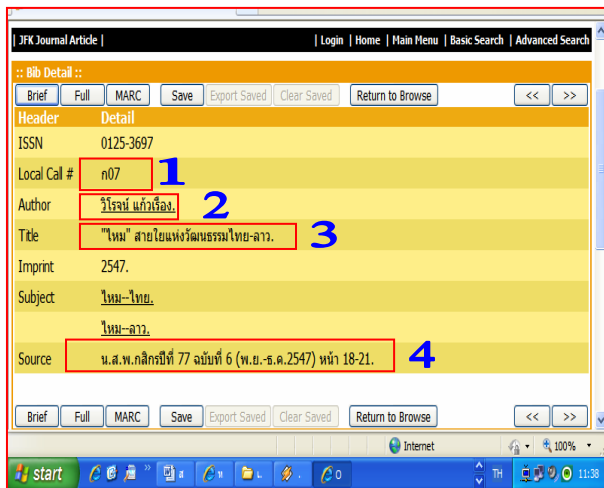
| JFK Journal Article | | Login | Home | Main Menu | Basic Search | Advanced Search

:: Bib Detail ::

Brief Full MARC Save Export Saved Clear Saved Return to Browse << >>

| Header | Detail |
|---|---|
| ISSN | 0125-3697 |
| Local Call # | ก07 |
| Author | วิโรจน์ แก้วเรือง. |
| Title | "ไหม" สายใยแห่งวัฒนธรรมไทย-ลาว. |
| Imprint | 2547. |
| Subject | ไหม--ไทย. |
| | ไหม--ลาว. |
| Source | น.ส.พ.กสิกรปีที่ 77 ฉบับที่ 6 (พ.ย.-ธ.ค.2547) หน้า 18-21. |

1

2

3

4

Brief Full MARC Save Export Saved Clear Saved Return to Browse << >>

Internet

100%

start

TH

11:38